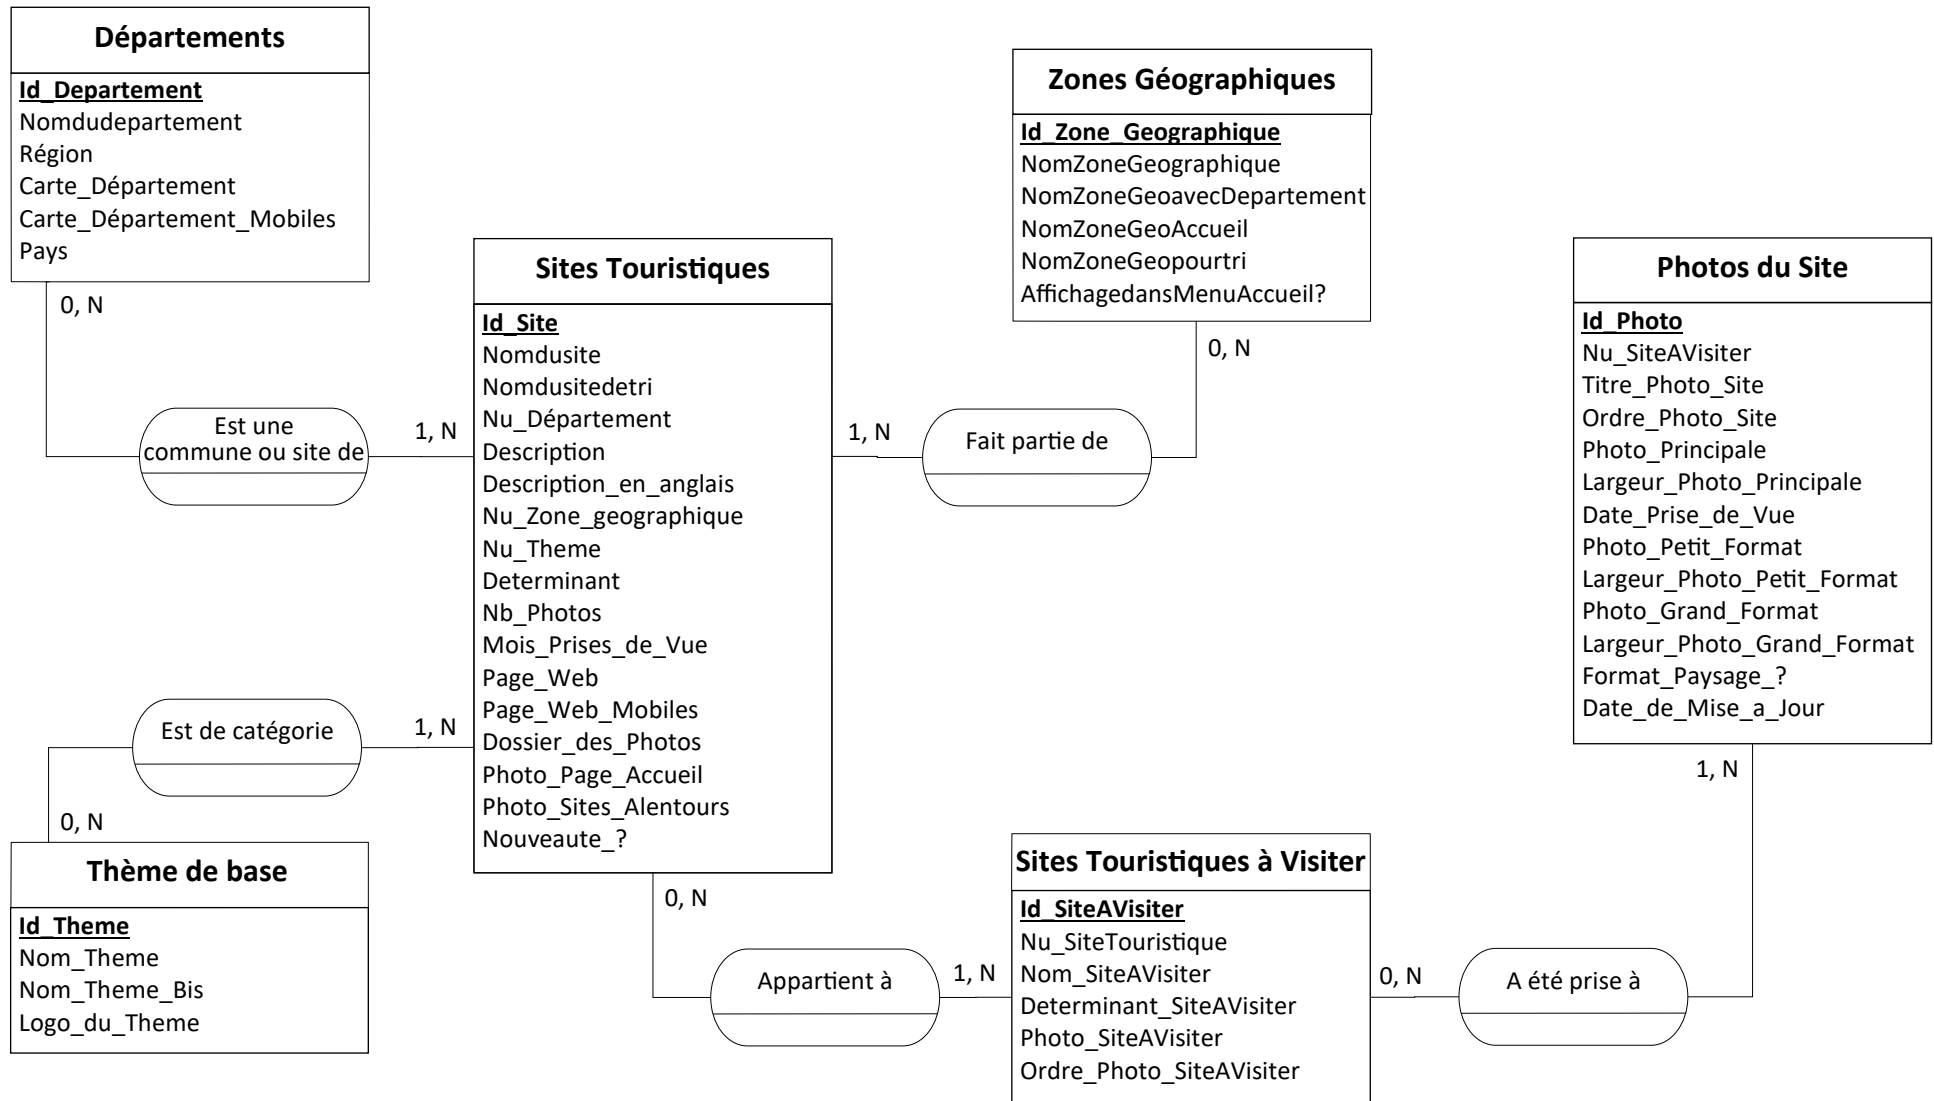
Départements

Id_Departement
Nomdudepartement
Région
Carte_Département
Carte_Département_Mobiles
Pays

0, N

Est une commune ou site de

1, N

Sites Touristiques

Id_Site
Nomdusite
Nomdusitedetri
Nu_Département
Description
Description_en_anglais
Nu_Zone_geographique
Nu_Theme
Determinant
Nb_Photos
Mois_Prises_de_Vue
Page_Web
Page_Web_Mobiles
Dossier_des_Photos
Photo_Page_Accueil
Photo_Sites_Alentours
Nouveaute_?

Zones Géographiques

Id_Zone_Geographique
NomZoneGeographique
NomZoneGeoavecDepartement
NomZoneGeoAccueil
NomZoneGeopourtri
AffichagedansMenuAccueil?

0, N

1, N

Fait partie de

Photos du Site

Id_Photo
Nu_SiteAVisiter
Titre_Photo_Site
Ordre_Photo_Site
Photo_Principale
Largeur_Photo_Principale
Date_Prise_de_Vue
Photo_Petit_Format
Largeur_Photo_Petit_Format
Photo_Grand_Format
Largeur_Photo_Grand_Format
Format_Paysage_?
Date_de_Mise_a_Jour

1, N

Est de catégorie

1, N

0, N

Thème de base

Id_Theme
Nom_Theme
Nom_Theme_Bis
Logo_du_Theme

0, N

Appartient à

1, N

Sites Touristiques à Visiter

Id_SiteAVisiter
Nu_SiteTouristique
Nom_SiteAVisiter
Determinant_SiteAVisiter
Photo_SiteAVisiter
Ordre_Photo_SiteAVisiter

0, N

A été prise à